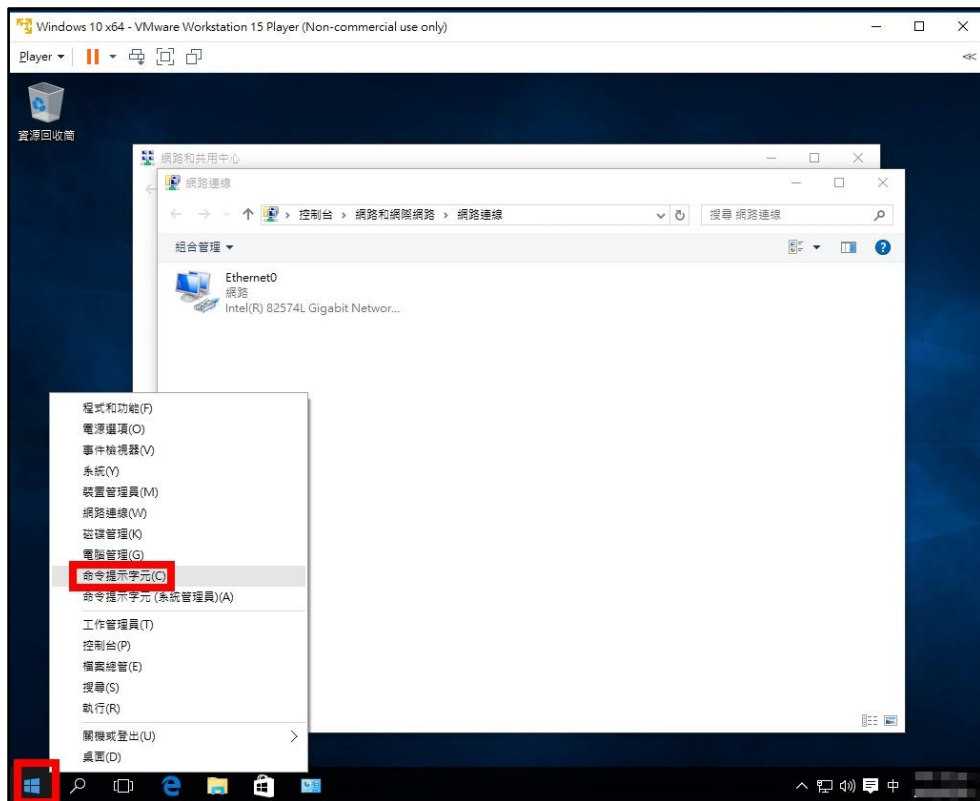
Windows 10 x64 - VMware Workstation 15 Player (Non-commercial use only)

Player

資源回收筒

網路和共用中心

網路連線

控制台 › 網路和網際網路 › 網路連線

搜尋 網路連線

組合管理

Ethernet0
網路
Intel(R) 82574L Gigabit Networ...

程式和功能(F)
電源選項(O)
事件檢視器(V)
系統(Y)
裝置管理員(M)
網路連線(W)
磁碟管理(K)
電腦管理(G)
命令提示字元(C)
命令提示字元 (系統管理員)(A)
工作管理員(T)
控制台(P)
檔案總管(E)
搜尋(S)
執行(R)
關機或登出(U)
桌面(D)

中